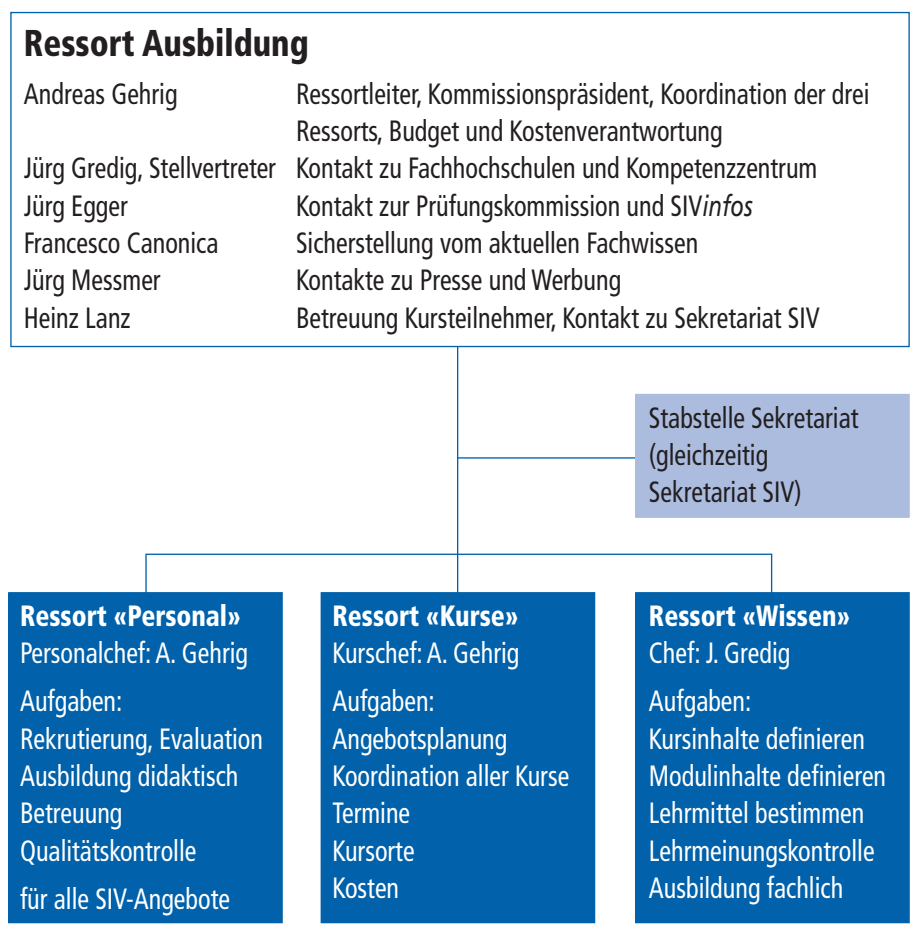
Ressort Ausbildung

| | |
|---|---|
| Andreas Gehrig | Ressortleiter, Kommissionspräsident, Koordination der drei Ressorts, Budget und Kostenverantwortung |
| Jürg Gredig, Stellvertreter | Kontakt zu Fachhochschulen und Kompetenzzentrum |
| Jürg Egger | Kontakt zur Prüfungskommission und SIV*infos* |
| Francesco Canonica | Sicherstellung vom aktuellen Fachwissen |
| Jürg Messmer | Kontakte zu Presse und Werbung |
| Heinz Lanz | Betreuung Kursteilnehmer, Kontakt zu Sekretariat SIV |

Stabstelle Sekretariat (gleichzeitig Sekretariat SIV)

Ressort «Personal»
Personalchef: A. Gehrig
Aufgaben:
Rekrutierung, Evaluation
Ausbildung didaktisch
Betreuung
Qualitätskontrolle
für alle SIV-Angebote

Ressort «Kurse»
Kurschef: A. Gehrig
Aufgaben:
Angebotsplanung
Koordination aller Kurse
Termine
Kursorte
Kosten

Ressort «Wissen»
Chef: J. Gredig
Aufgaben:
Kursinhalte definieren
Modulinhalte definieren
Lehrmittel bestimmen
Lehrmeinungskontrolle
Ausbildung fachlich